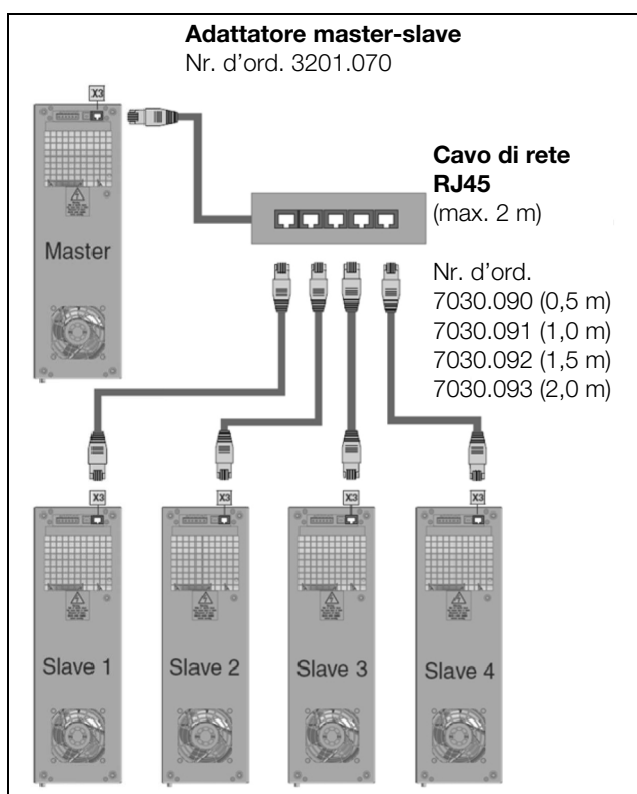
**Adattatore master-slave**
Nr. d’ord. 3201.070

X3

Master

**Cavo di rete RJ45**
(max. 2 m)

Nr. d’ord.
7030.090 (0,5 m)
7030.091 (1,0 m)
7030.092 (1,5 m)
7030.093 (2,0 m)

X3

X3

X3

X3

Slave 1

Slave 2

Slave 3

Slave 4